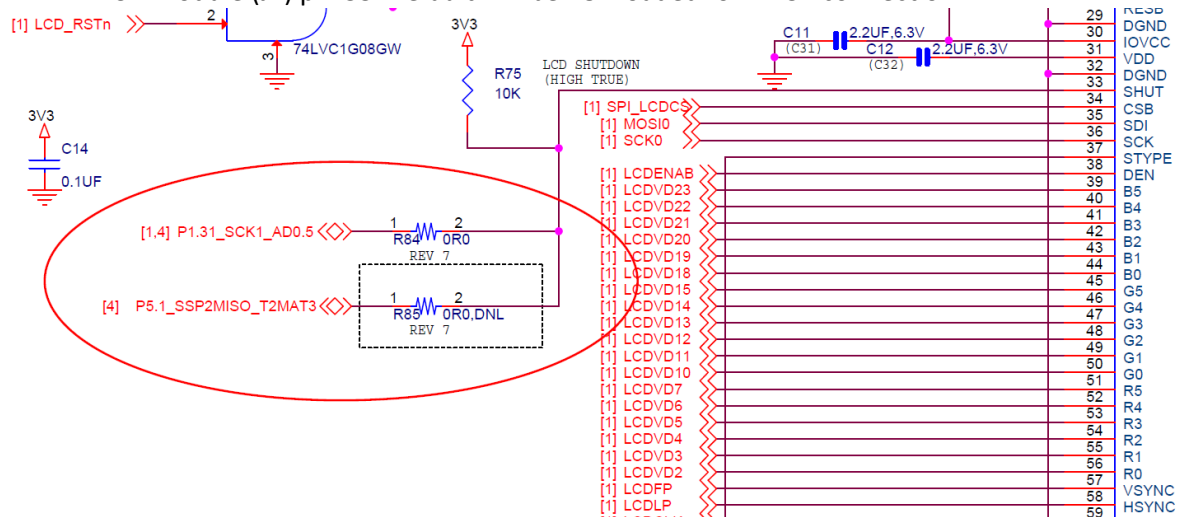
[1] LCD_RSTn
2
3
74LVC1G08GW
3V3
R75
10K
LCD SHUTDOWN
(HIGH TRUE)
C11
(C31)
2.2UF,6.3V
C12
(C32)
2.2UF,6.3V
3V3
C14
0.1UF
[1] SPI_LCDCS
[1] MOSI0
[1] SCK0
[1,4] P1.31_SCK1_AD0.5
1
R84
2
0R0
REV 7
[4] P5.1_SSP2MISO_T2MAT3
1
R85
2
0R0,DNL
REV 7
[1] LCDENAB
[1] LCDVD23
[1] LCDVD22
[1] LCDVD21
[1] LCDVD20
[1] LCDVD19
[1] LCDVD18
[1] LCDVD15
[1] LCDVD14
[1] LCDVD13
[1] LCDVD12
[1] LCDVD11
[1] LCDVD10
[1] LCDVD7
[1] LCDVD6
[1] LCDVD5
[1] LCDVD4
[1] LCDVD3
[1] LCDVD2
[1] LCDFP
[1] LCDLP
29 DGND
30 IOVCC
31 VDD
32 DGND
33 SHUT
34 CSB
35 SDI
36 SCK
37 STYPE
38 DEN
39 B5
40 B4
41 B3
42 B2
43 B1
44 B0
45 G5
46 G4
47 G3
48 G2
49 G1
50 G0
51 R5
52 R4
53 R3
54 R2
55 R1
56 R0
57 VSYNC
58 HSYNC
59